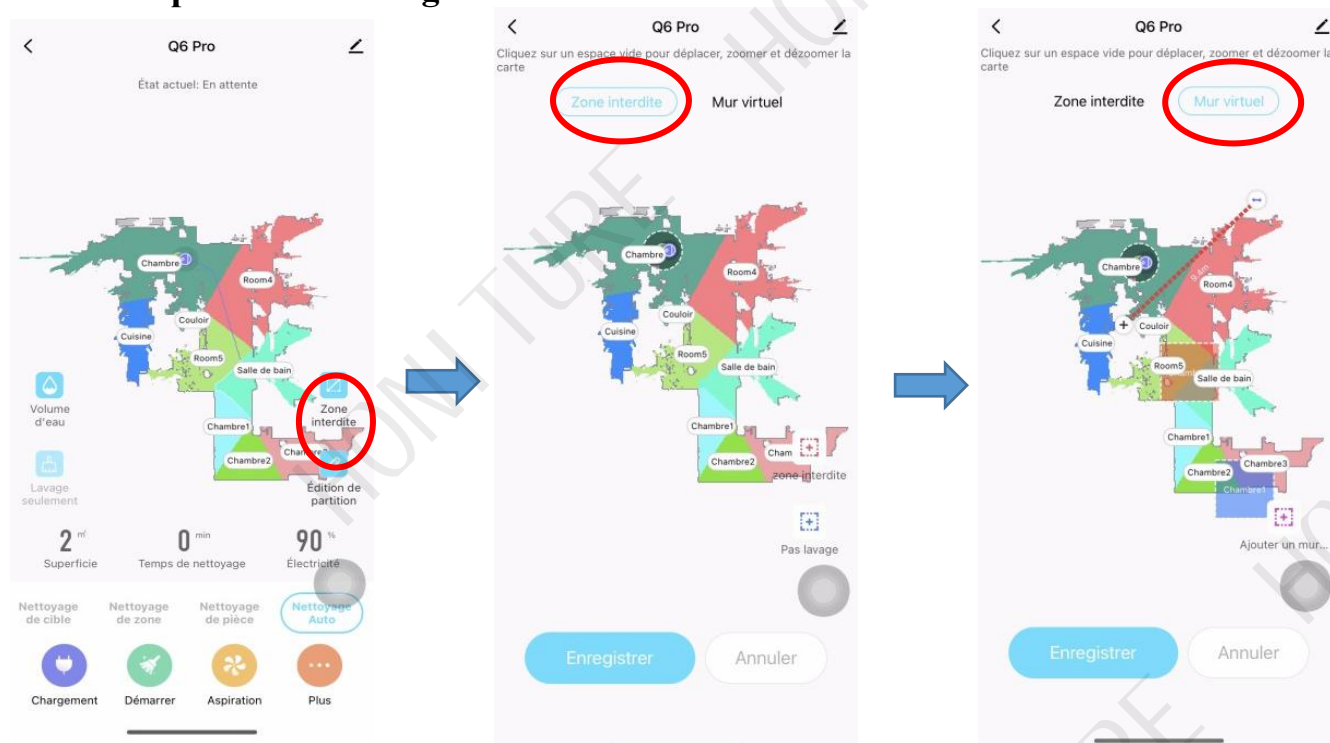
Q6 Pro

État actuel: En attente

Chambre
Room4
Couloir
Cuisine
Room5
Salle de bain
Chambre1
Chambre2
Chambre3

Volume d'eau

Zone interdite

Lavage seulement

Édition de partition

2 m²
Superficie

0 min
Temps de nettoyage

90 %
Électricité

Nettoyage de cible
Nettoyage de zone
Nettoyage de pièce
Nettoyage Auto

Chargement
Démarrer
Aspiration
Plus

Q6 Pro

Cliquez sur un espace vide pour déplacer, zoomer et dézoomer la carte

Zone interdite
Mur virtuel

Chambre
Room4
Couloir
Cuisine
Room5
Salle de bain
Chambre1
Chambre2
Cham

zone interdite

Pas lavage

Enregistrer
Annuler

Q6 Pro

Cliquez sur un espace vide pour déplacer, zoomer et dézoomer la carte

Zone interdite
Mur virtuel

Chambre
Room4
Couloir
Cuisine
Room5
Salle de bain
Chambre1
Chambre2
Chambre3
Chambre1

Ajouter un mur...

Enregistrer
Annuler